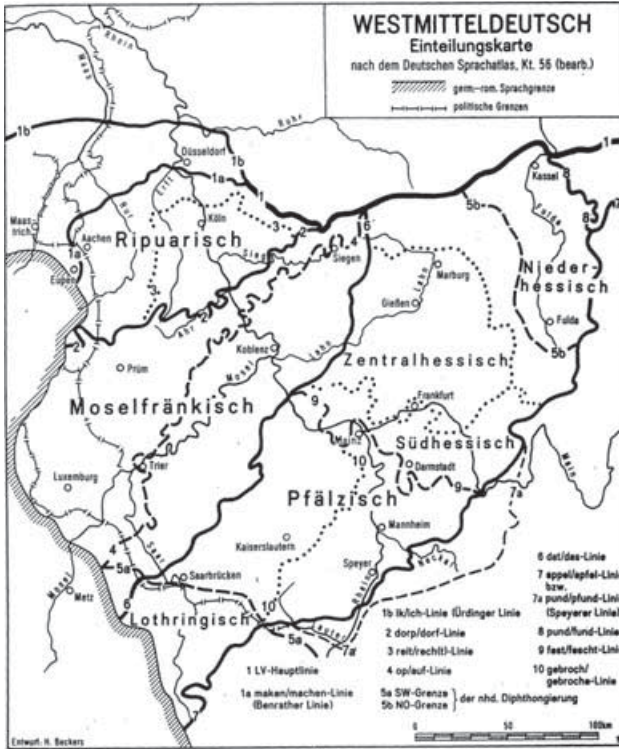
WESTMITTELDEUTSCH
Einteilungskarte
nach dem Deutschen Sprachatlas, Kt. 56 (bearb.)

gem.-rom. Sprachgrenze
politische Grenzen

1b
1
Rhein
Ruhr
Düsseldorf
1b
1a
1
Kassel
8
Maastricht
Aachen
Köln
Ripuarisch
3
2
4
6
5b
Erft
Rur
Fulda
1a
Eupen
Sieg
Siegen
Marburg
Niederhessisch
Gießen
Lahn
2
Ahr
Fulda
Prüm
Koblenz
Zentralhessisch
5b
Mosel
Moselfränkisch
9
Frankfurt
Main
Mainz
Südhessisch
10
Darmstadt
Trier
9
7a
Luxemburg
Pfälzisch
Mannheim
Kaiserslautern
4
Speyer
Neckar
5a
Saar
Saarbrücken
6
Metz
Mosel
Lothringisch
10
5a
7
7a
Rhein

1 LV-Hauptlinie
1a maken/machen-Linie (Benrather Linie)
1b ik/ich-Linie (Ürdinger Linie)
2 dorp/dorf-Linie
3 reit/rech(t)-Linie
4 op/auf-Linie
5a SW-Grenze
5b NO-Grenze
der nhd. Diphthongierung
6 dat/das-Linie
7 appel/apfel-Linie bzw.
7a pund/pfund-Linie (Speyerer Linie)
8 pund/fund-Linie
9 fest/fescht-Linie
10 gebroch/gebroche-Linie

0 50 100km

Entwurf: H. Beckers